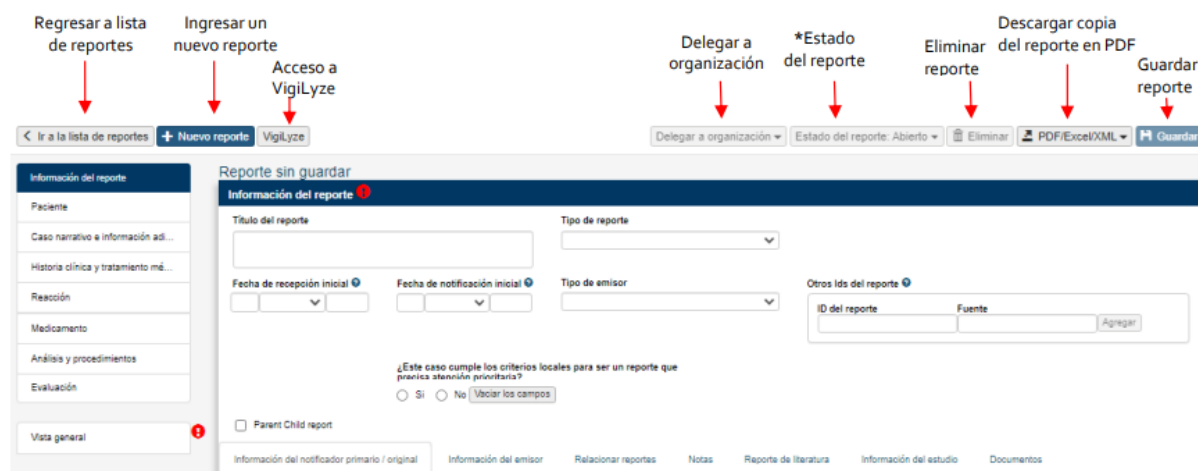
Regresar a lista de reportes

Ingresar un nuevo reporte

Acceso a VigiLyze

Delegar a organización

*Estado del reporte

Eliminar reporte

Descargar copia del reporte en PDF

Guardar reporte

< Ir a la lista de reportes | + Nuevo reporte | VigiLyze

Delegar a organización ▾ | Estado del reporte: Abierto ▾ | Eliminar | PDF/Excel/XML ▾ | Guardar

Información del reporte
Paciente
Caso narrativo e información adi...
Historia clínica y tratamiento mé...
Reacción
Medicamento
Análisis y procedimientos
Evaluación

Vista general

Reporte sin guardar

Información del reporte

Título del reporte

Tipo de reporte

Fecha de recepción inicial

Fecha de notificación inicial

Tipo de emisor

Otros Ids del reporte

ID del reporte

Fuente

Agregar

¿Este caso cumple los criterios locales para ser un reporte que precisa atención prioritaria?

Sí  No  Vaciar los campos

Parent Child report

Información del notificador primario / original | Información del emisor | Relacionar reportes | Notas | Reporte de literatura | Información del estudio | Documentos